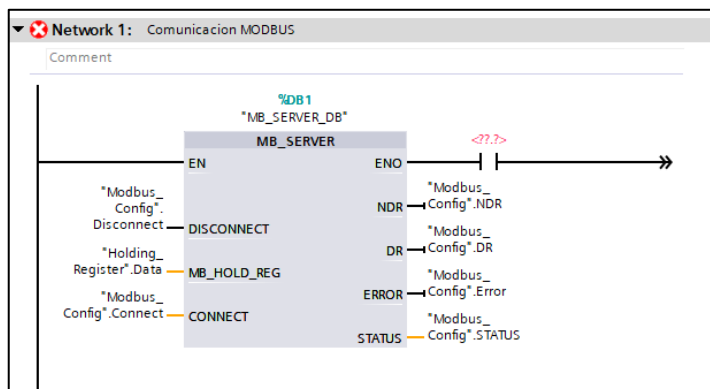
Network 1: Comunicacion MODBUS

Comment

%DB1
"MB_SERVER_DB"

MB_SERVER

EN
ENO
<??.?>

"Modbus_Config".Disconnect
DISCONNECT

NDR
"Modbus_Config".NDR

DR
"Modbus_Config".DR

"Holding_Register".Data
MB_HOLD_REG

ERROR
"Modbus_Config".Error

"Modbus_Config".Connect
CONNECT

STATUS
"Modbus_Config".STATUS